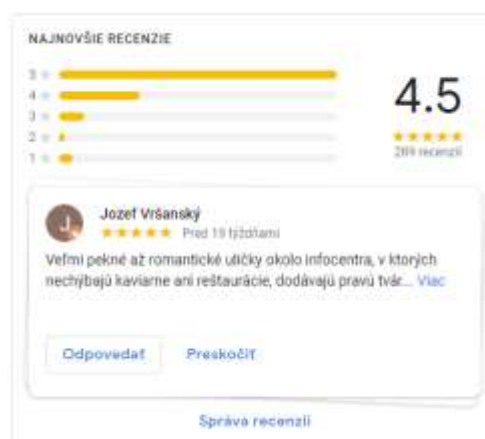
NAJNOVŠIE RECENZIE

5
4
3
2
1

4.5
★★★★★
289 recenzií

J
Jozef Vršanský
★★★★★ Pred 19 týždňami

Veľmi pekné až romantické uličky okolo infocentra, v ktorých nechýbajú kaviarne ani reštaurácie, dodávajú pravú tvár... Viac

Odpovedať
Preskočiť

Správa recenzií